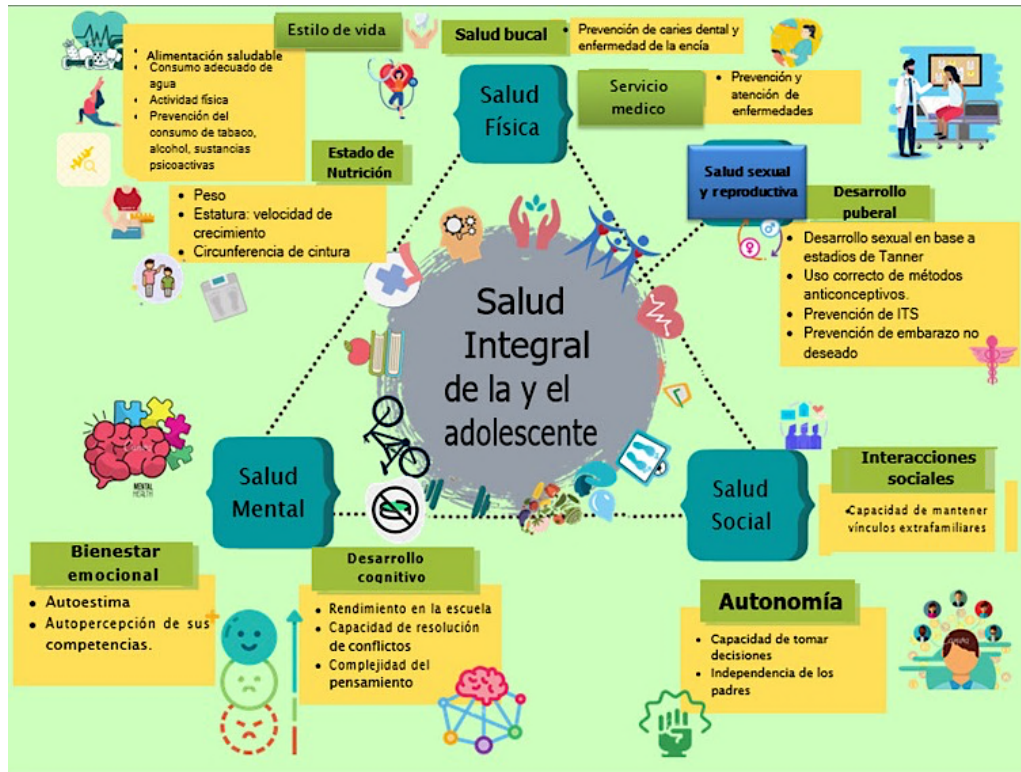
Estilo de vida

Salud bucal

Prevención de caries dental y enfermedad de la encía

- Alimentación saludable
- Consumo adecuado de agua
- Actividad física
- Prevención del consumo de tabaco, alcohol, sustancias psicoactivas

Salud Física

Servicio medico

- Prevención y atención de enfermedades

Estado de Nutrición

- Peso
- Estatura: velocidad de crecimiento
- Circunferencia de cintura

Salud sexual y reproductiva

Desarrollo puberal

- Desarrollo sexual en base a estadios de Tanner
- Uso correcto de métodos anticonceptivos.
- Prevención de ITS
- Prevención de embarazo no deseado

Salud Integral de la y el adolescente

MENTAL HEALTH

Salud Mental

Salud Social

Interacciones sociales

-Capacidad de mantener vínculos extrafamiliares

Bienestar emocional

- Autoestima
- Autopercepción de sus competencias.

Desarrollo cognitivo

- Rendimiento en la escuela
- Capacidad de resolución de conflictos
- Complejidad del pensamiento

Autonomía

- Capacidad de tomar decisiones
- Independencia de los padres